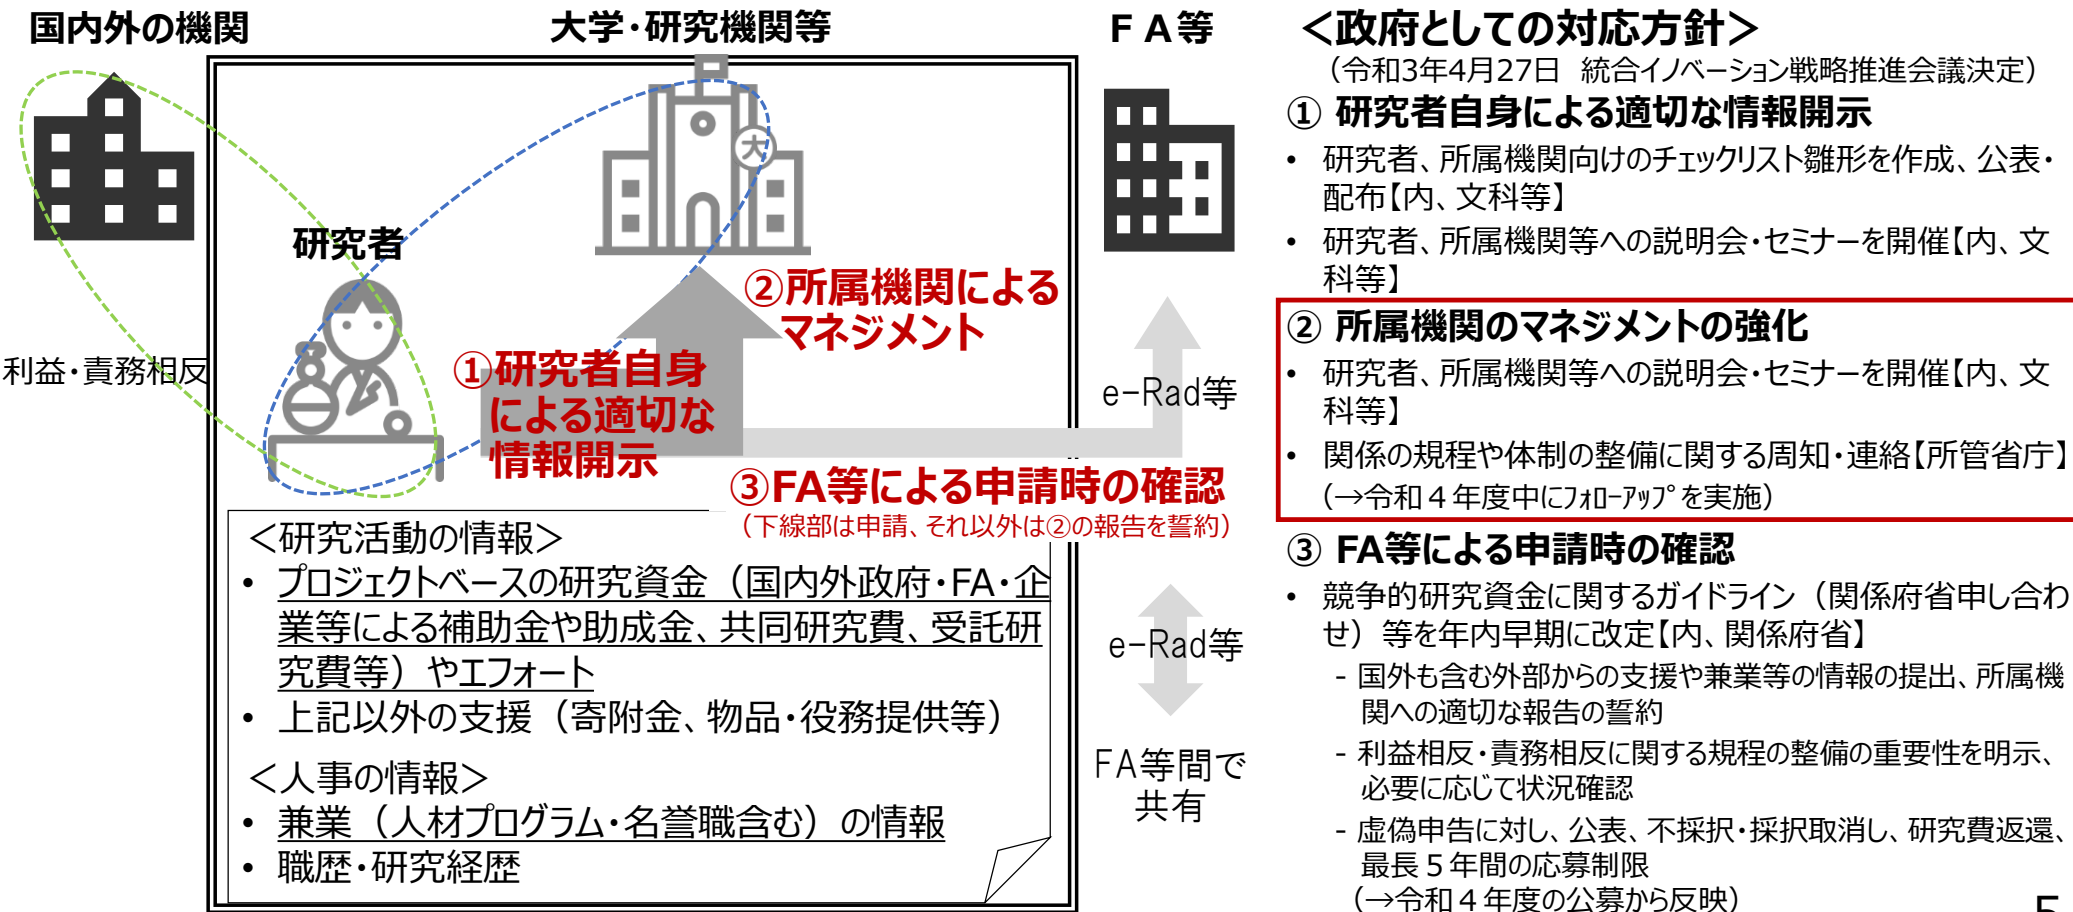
国内外の機関

大学・研究機関等

ＦＡ等

研究者

利益・責務相反

②所属機関によるマネジメント

①研究者自身による適切な情報開示

e-Rad等

③FA等による申請時の確認
（下線部は申請、それ以外は②の報告を誓約）

＜研究活動の情報＞
• プロジェクトベースの研究資金（国内外政府・FA・企業等による補助金や助成金、共同研究費、受託研究費等）やエフォート
• 上記以外の支援（寄附金、物品・役務提供等）

＜人事の情報＞
• 兼業（人材プログラム・名誉職含む）の情報
• 職歴・研究経歴

e-Rad等

FA等間で共有

＜政府としての対応方針＞
（令和3年4月27日　統合イノベーション戦略推進会議決定）

① 研究者自身による適切な情報開示
• 研究者、所属機関向けのチェックリスト雛形を作成、公表・配布【内、文科等】
• 研究者、所属機関等への説明会・セミナーを開催【内、文科等】

② 所属機関のマネジメントの強化
• 研究者、所属機関等への説明会・セミナーを開催【内、文科等】
• 関係の規程や体制の整備に関する周知・連絡【所管省庁】
（→令和４年度中にﾌｫﾛｰｱｯﾌﾟを実施）

③ FA等による申請時の確認
• 競争的研究資金に関するガイドライン（関係府省申し合わせ）等を年内早期に改定【内、関係府省】
- 国外も含む外部からの支援や兼業等の情報の提出、所属機関への適切な報告の誓約
- 利益相反・責務相反に関する規程の整備の重要性を明示、必要に応じて状況確認
- 虚偽申告に対し、公表、不採択・採択取消し、研究費返還、最長５年間の応募制限
（→令和４年度の公募から反映）

5